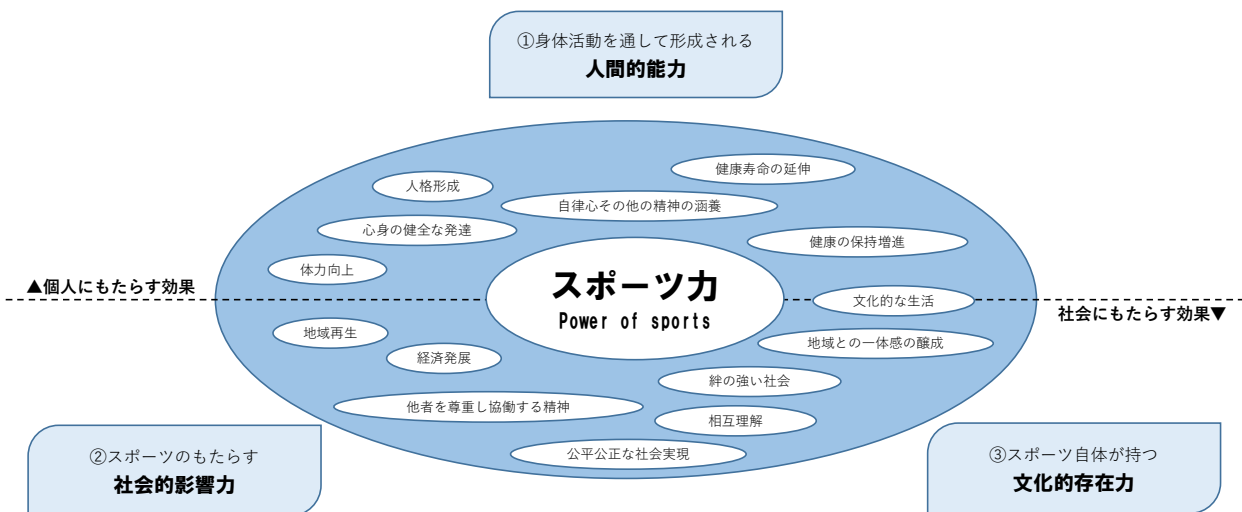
①身体活動を通して形成される
人間的能力

健康寿命の延伸
人格形成
自律心その他の精神の涵養
心身の健全な発達
健康の保持増進
体力向上

▲個人にもたらす効果

スポーツ力
Power of sports

文化的な生活

社会にもたらす効果▼

地域再生
経済発展
地域との一体感の醸成
絆の強い社会
他者を尊重し協働する精神
相互理解
公平公正な社会実現

②スポーツのもたらす
社会的影響力

③スポーツ自体が持つ
文化的存在力